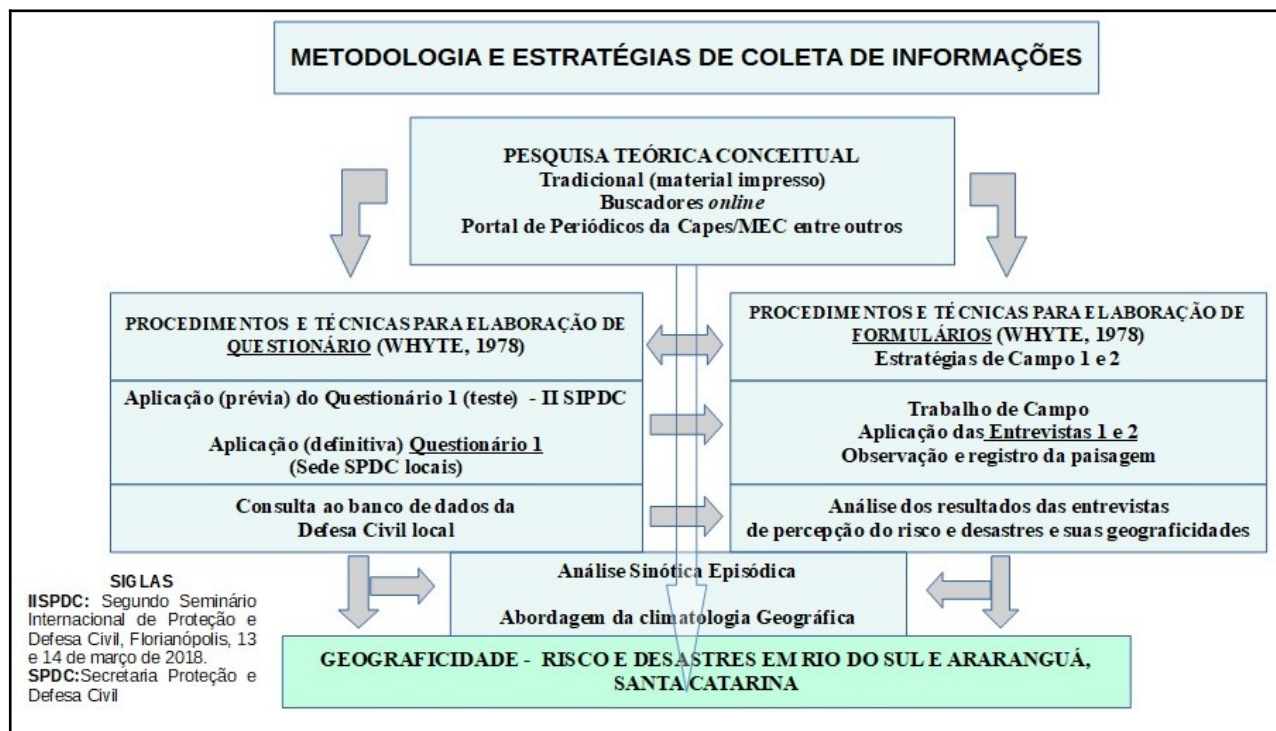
METODOLOGIA E ESTRATÉGIAS DE COLETA DE INFORMAÇÕES

PESQUISA TEÓRICA CONCEITUAL
Tradicional (material impresso)
Buscadores *online*
Portal de Periódicos da Capes/MEC entre outros

PROCEDIMENTOS E TÉCNICAS PARA ELABORAÇÃO DE QUESTIONÁRIO (WHYTE, 1978)

PROCEDIMENTOS E TÉCNICAS PARA ELABORAÇÃO DE FORMULÁRIOS (WHYTE, 1978)
Estratégias de Campo 1 e 2

Aplicação (prévia) do Questionário 1 (teste) - II SIPDC

Aplicação (definitiva) Questionário 1
(Sede SPDC locais)

Trabalho de Campo
Aplicação das Entrevistas 1 e 2
Observação e registro da paisagem

Consulta ao banco de dados da Defesa Civil local

Análise dos resultados das entrevistas de percepção do risco e desastres e suas geograficidades

SIGLAS
IISPDC: Segundo Seminário Internacional de Proteção e Defesa Civil, Florianópolis, 13 e 14 de março de 2018.
SPDC: Secretaria Proteção e Defesa Civil

Análise Sinótica Episódica

Abordagem da climatologia Geográfica

GEOGRAFICIDADE - RISCO E DESASTRES EM RIO DO SUL E ARARANGUÁ, SANTA CATARINA